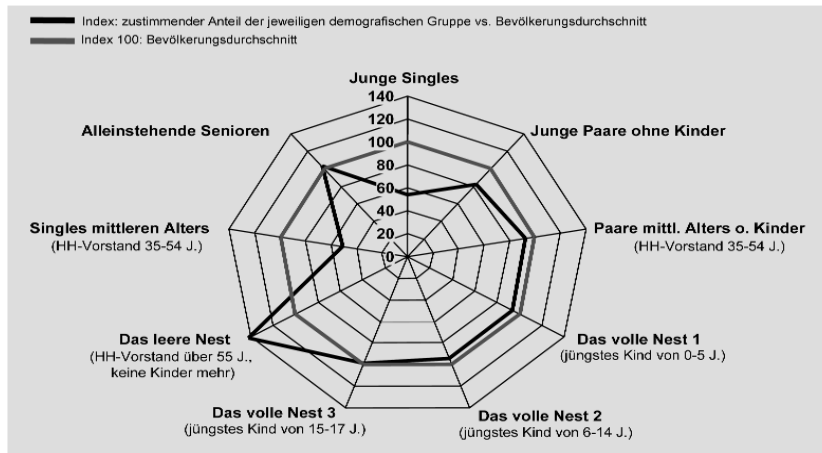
Index: zustimmender Anteil der jeweiligen demografischen Gruppe vs. Bevölkerungsdurchschnitt
Index 100: Bevölkerungsdurchschnitt

Junge Singles
140
120
100
80
60
40
20
0

Junge Paare ohne Kinder

Paare mittl. Alters o. Kinder
(HH-Vorstand 35-54 J.)

Das volle Nest 1
(jüngstes Kind von 0-5 J.)

Das volle Nest 2
(jüngstes Kind von 6-14 J.)

Das volle Nest 3
(jüngstes Kind von 15-17 J.)

Das leere Nest
(HH-Vorstand über 55 J., keine Kinder mehr)

Singles mittleren Alters
(HH-Vorstand 35-54 J.)

Alleinstehende Senioren